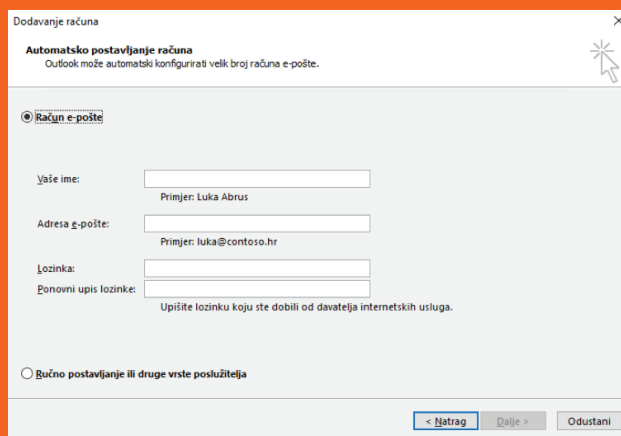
Dodavanje računa

Automatsko postavljanje računa
Outlook može automatski konfigurirati velik broj računa e-pošte.

Račun e-pošte

Vaše ime:
Primjer: Luka Abrus

Adresa e-pošte:
Primjer: luka@contoso.hr

Lozinka:
Ponovni upis lozinke:
Upišite lozinku koju ste dobili od davatelja internetskih usluga.

Ručno postavljanje ili druge vrste poslužitelja

< Natrag | Dalje > | Odustani